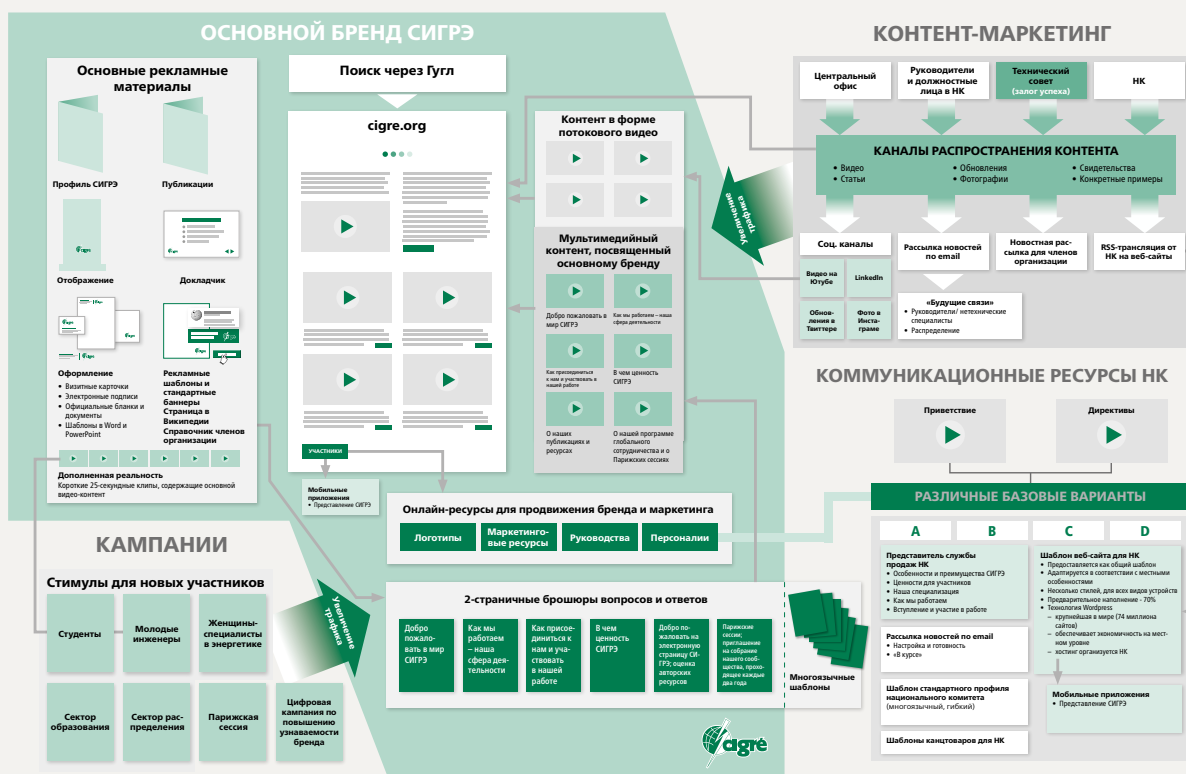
ОСНОВНОЙ БРЕНД СИГРЭ

Основные рекламные материалы

Профиль СИГРЭ

Публикации

Отображение

Докладчик

Оформление
• Визитные карточки
• Электронные подписи
• Официальные бланки и документы
• Шаблоны в Word и PowerPoint

Рекламные шаблоны и стандартные баннеры
Страница в Википедии
Справочник членов организации

Дополненная реальность
Короткие 25-секундные клипы, содержащие основной видео-контент

Поиск через Гугл

cigre.org

УЧАСТНИКИ

Мобильные приложения
• Представление СИГРЭ

Контент в форме потокового видео

Мультимедийный контент, посвященный основному бренду

Добро пожаловать в мир СИГРЭ

Как мы работаем – наша сфера деятельности

Как присоединиться к нам и участвовать в нашей работе

В чем ценность СИГРЭ

О наших публикациях и ресурсах

О нашей программе глобального сотрудничества и о Парижских сессиях

Увеличение трафика

КОНТЕНТ-МАРКЕТИНГ

Центральный офис

Руководители и должностные лица в НК

Технический совет (залог успеха)

НК

КАНАЛЫ РАСПРОСТРАНЕНИЯ КОНТЕНТА
• Видео
• Статьи
• Обновления
• Фотографии
• Свидетельства
• Конкретные примеры

Соц. каналы

Видео на Ютубе

LinkedIn

Обновления в Твиттере

Фото в Инстаграме

Рассылка новостей по email

Новостная рассылка для членов организации

RSS-трансляция от НК на веб-сайты

«Будущие связи»
• Руководители/ нетехнические специалисты
• Распределение

КОММУНИКАЦИОННЫЕ РЕСУРСЫ НК

Приветствие

Директивы

РАЗЛИЧНЫЕ БАЗОВЫЕ ВАРИАНТЫ

A

B

C

D

Представитель службы продаж НК
• Особенности и преимущества СИГРЭ
• Ценности для участников
• Наша специализация
• Как мы работаем
• Вступление и участие в работе

Рассылка новостей по email
• Настройка и готовность
• «В курсе»

Шаблон стандартного профиля национального комитета
(многоязычный, гибкий)

Шаблоны канцтоваров для НК

Шаблон веб-сайта для НК
• Предоставляется как общий шаблон
• Адаптируется в соответствии с местными особенностями
• Несколько стилей, для всех видов устройств
• Предварительное наполнение - 70%
• Технология Wordpress
– крупнейшая в мире (74 миллиона сайтов)
– обеспечивает экономичность на местном уровне
– хостинг организуется НК

Мобильные приложения
• Представление СИГРЭ

Онлайн-ресурсы для продвижения бренда и маркетинга

Логотипы

Маркетинговые ресурсы

Руководства

Персоналии

КАМПАНИИ

Стимулы для новых участников

Студенты

Молодые инженеры

Женщины-специалисты в энергетике

Сектор образования

Сектор распределения

Парижская сессия

Цифровая кампания по повышению узнаваемости бренда

Увеличение трафика

2-страничные брошюры вопросов и ответов

Добро пожаловать в мир СИГРЭ

Как мы работаем – наша сфера деятельности

Как присоединиться к нам и участвовать в нашей работе

В чем ценность СИГРЭ

Добро пожаловать на электронную страницу СИГРЭ; оценка авторских ресурсов

Парижские сессии; приглашение на собрание нашего сообщества, проходящее каждые два года

Многоязычные шаблоны

cigré